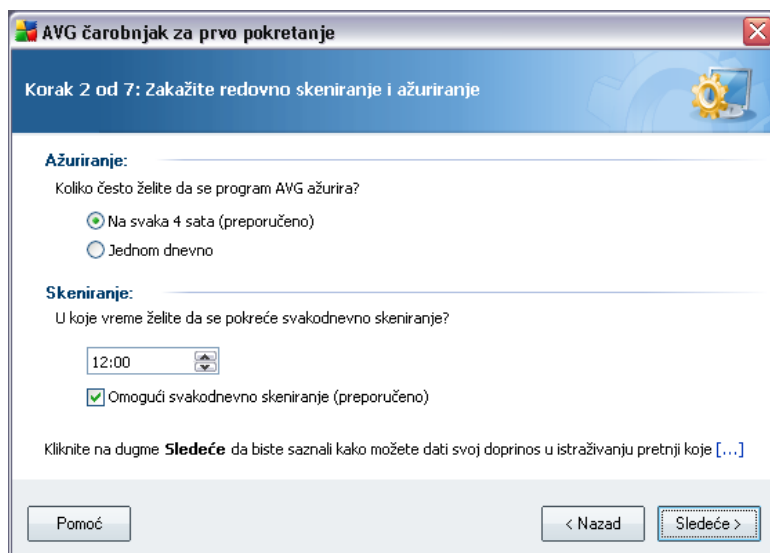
AVG čarobnjak za prvo pokretanje

Korak 2 od 7: Zakažite redovno skeniranje i ažuriranje

Ažuriranje:

Koliko često želite da se program AVG ažurira?

Na svaka 4 sata (preporučeno)

Jednom dnevno

Skeniranje:

U koje vreme želite da se pokreće svakodnevno skeniranje?

12:00

Omogući svakodnevno skeniranje (preporučeno)

Kliknite na dugme **Sledeće** da biste saznali kako možete dati svoj doprinos u istraživanju pretnji koje [...]

Pomoć

< Nazad

Sledeće >